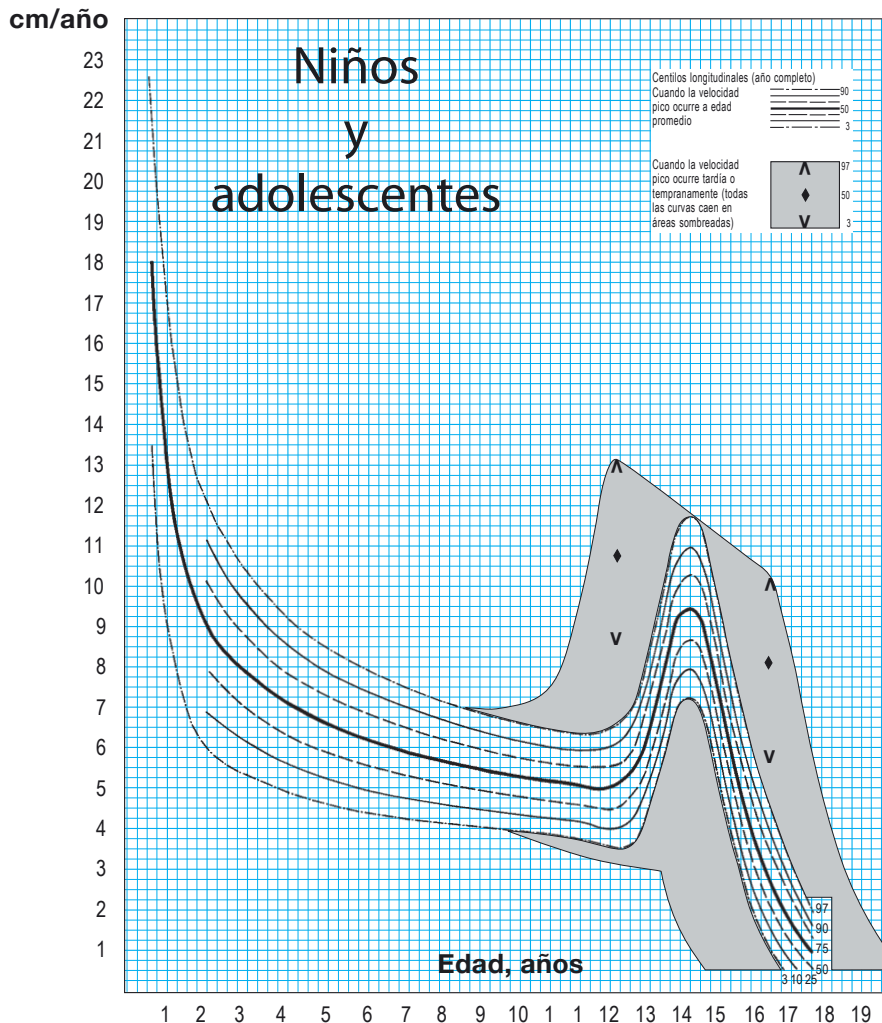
cm/año

Niños
y
adolescentes

Centilos longitudinales (año completo)
Cuando la velocidad pico ocurre a edad promedio
90
50
3

Cuando la velocidad pico ocurre tardía o tempranamente (todas las curvas caen en áreas sombreadas)
97
50
3

23
22
21
20
19
18
17
16
15
14
13
12
11
10
9
8
7
6
5
4
3
2
1

97
90
75
50
3 10 25

Edad, años

1 2 3 4 5 6 7 8 9 10 1 1 12 13 14 15 16 17 18 19